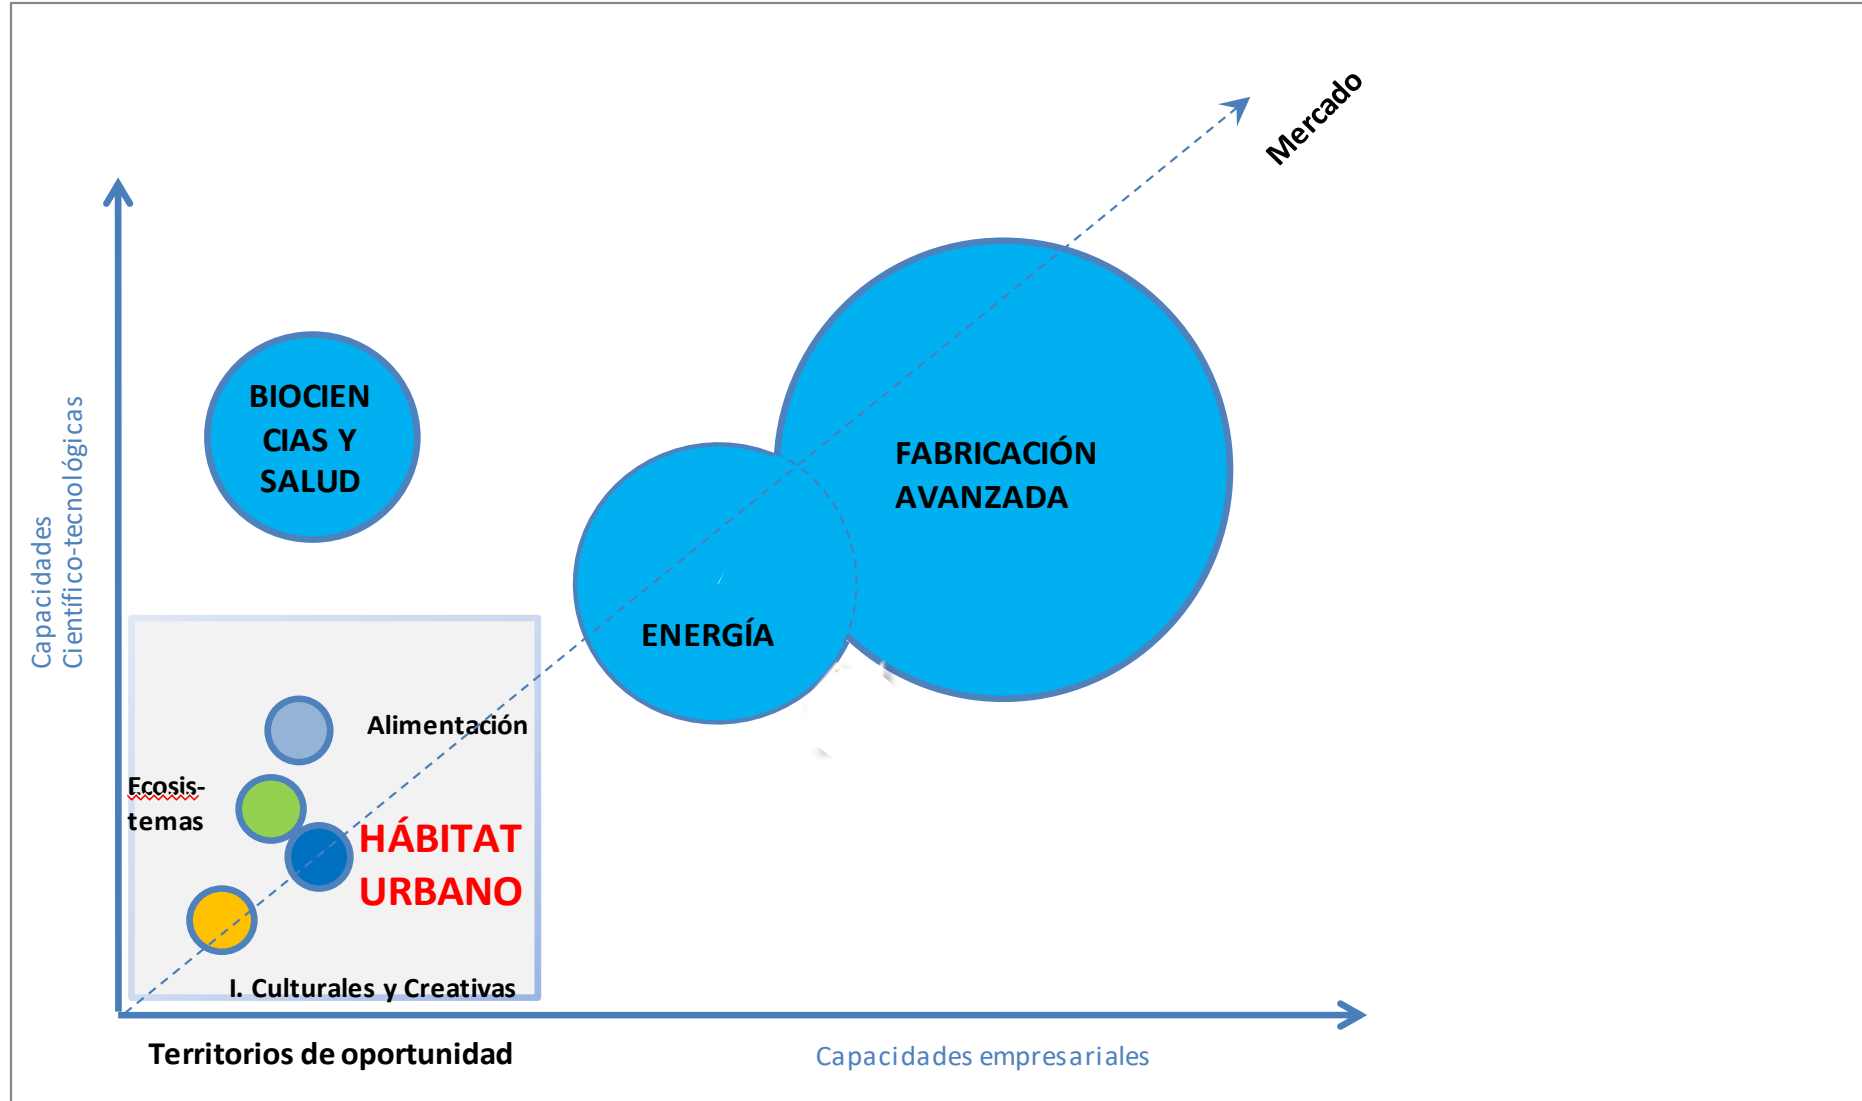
Mercado

Capacidades
Científico-tecnológicas

BIOCIEN
CIAS Y
SALUD

FABRICACIÓN
AVANZADA

ENERGÍA

Alimentación

Ecosis-
temas

HÁBITAT
URBANO

I. Culturales y Creativas

Territorios de oportunidad

Capacidades empresariales